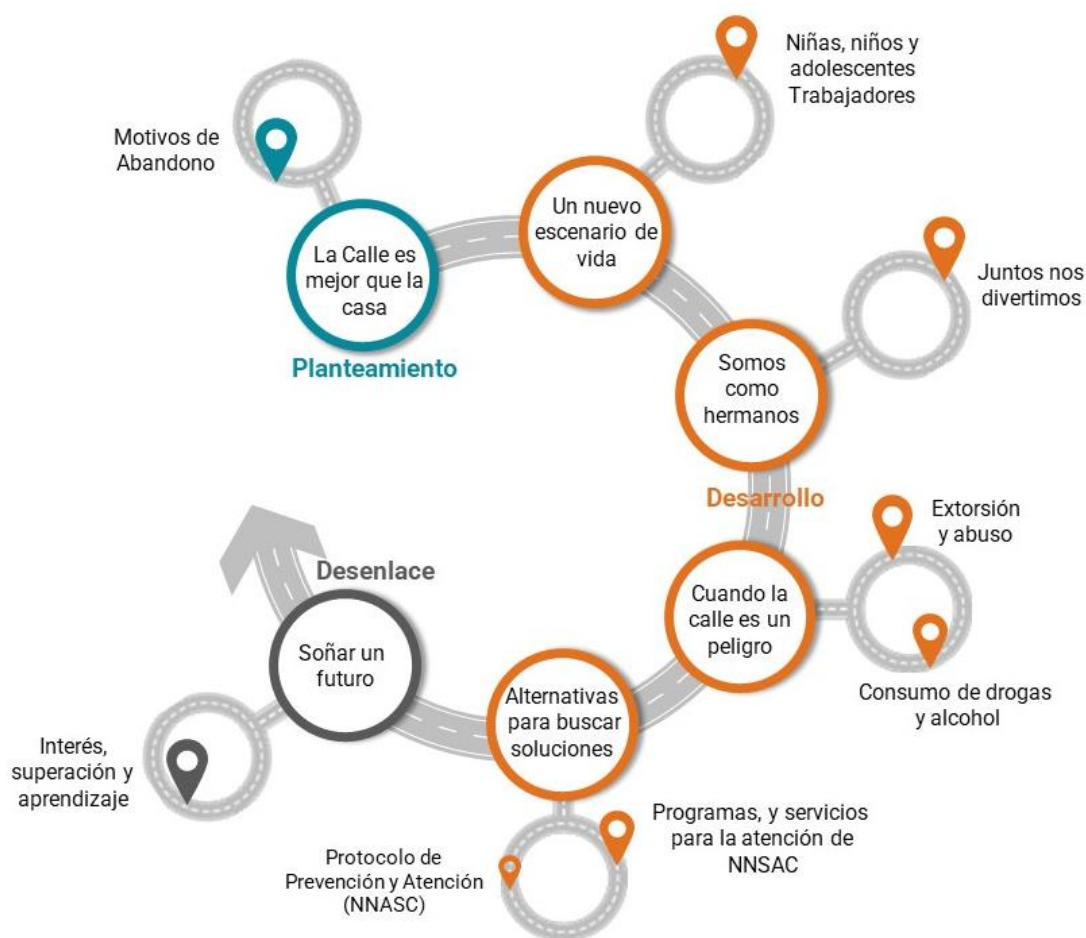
Niñas, niños y adolescentes Trabajadores

Motivos de Abandono

Un nuevo escenario de vida

La Calle es mejor que la casa

Planteamiento

Juntos nos divertimos

Somos como hermanos

Desarrollo

Extorsión y abuso

Desenlace

Cuando la calle es un peligro

Soñar un futuro

Alternativas para buscar soluciones

Consumo de drogas y alcohol

Interés, superación y aprendizaje

Programas, y servicios para la atención de NNSAC

Protocolo de Prevención y Atención (NNASC)